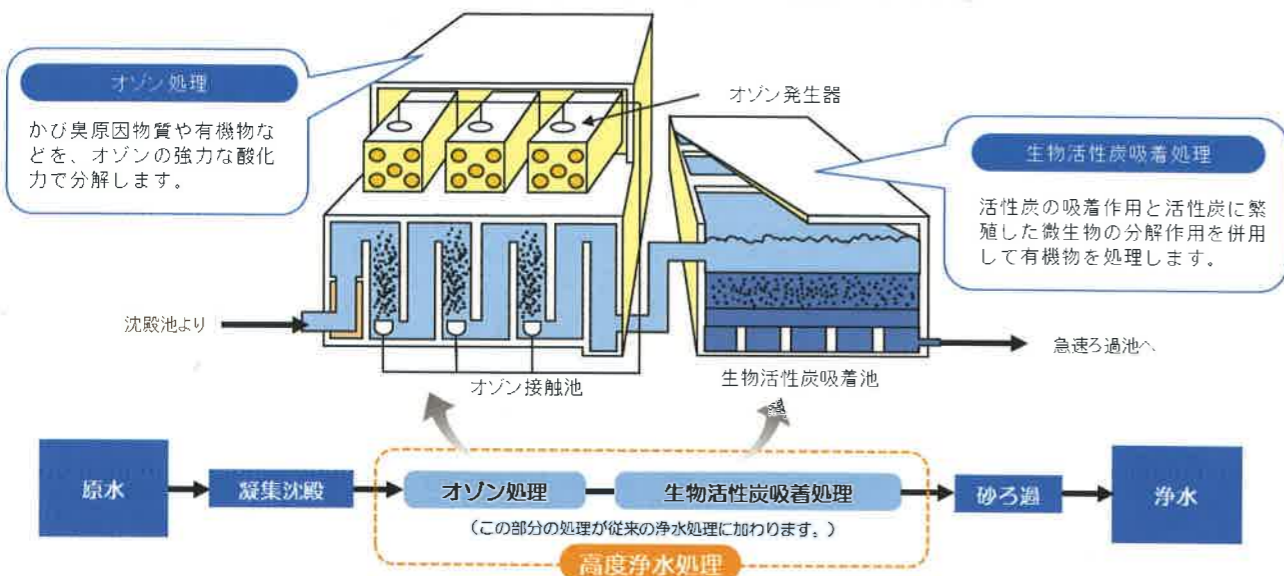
オゾン処理

かび臭原因物質や有機物などを、オゾンの強力な酸化力で分解します。

オゾン発生器

生物活性炭吸着処理

活性炭の吸着作用と活性炭に繁殖した微生物の分解作用を併用して有機物を処理します。

沈殿池より

急速ろ過池へ

オゾン接触池

生物活性炭吸着池

原水

凝集沈殿

オゾン処理

生物活性炭吸着処理

砂ろ過

浄水

（この部分の処理が従来の浄水処理に加わります。）

高度浄水処理